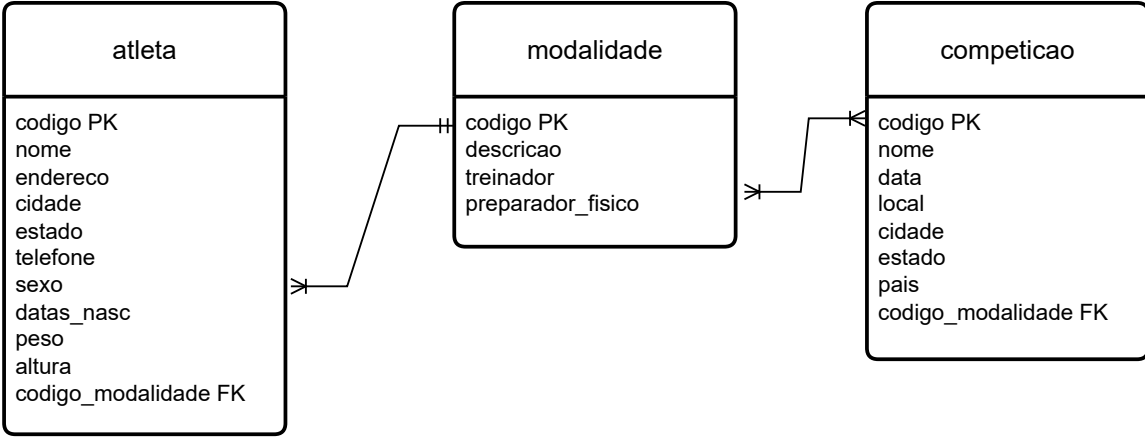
atleta

codigo PK
nome
endereco
cidade
estado
telefone
sexo
datas_nasc
peso
altura
codigo_modalidade FK

modalidade

codigo PK
descricao
treinador
preparador_fisico

competicao

codigo PK
nome
data
local
cidade
estado
pais
codigo_modalidade FK